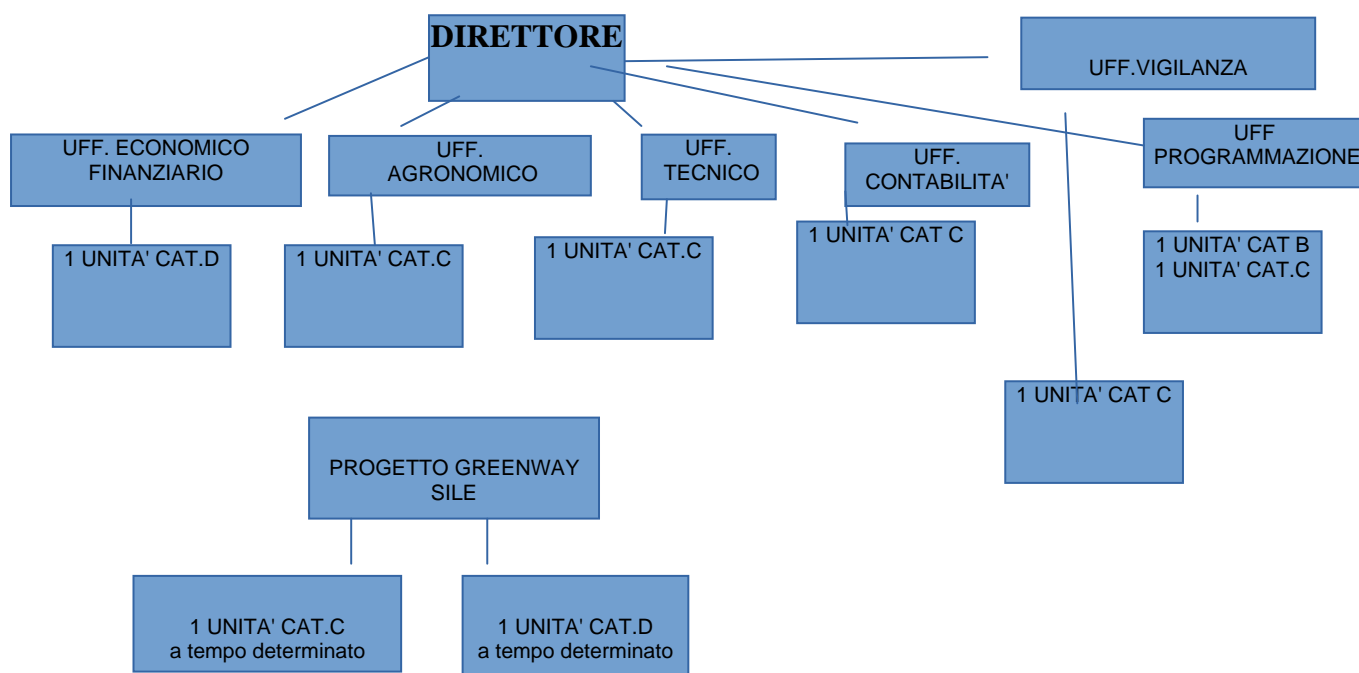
DIRETTORE

UFF.VIGILANZA

UFF. ECONOMICO FINANZIARIO

UFF. AGRONOMICO

UFF. TECNICO

UFF. CONTABILITA'

UFF PROGRAMMAZIONE

1 UNITA' CAT.D

1 UNITA' CAT.C

1 UNITA' CAT.C

1 UNITA' CAT C

1 UNITA' CAT B
1 UNITA' CAT.C

1 UNITA' CAT C

PROGETTO GREENWAY SILE

1 UNITA' CAT.C
a tempo determinato

1 UNITA' CAT.D
a tempo determinato